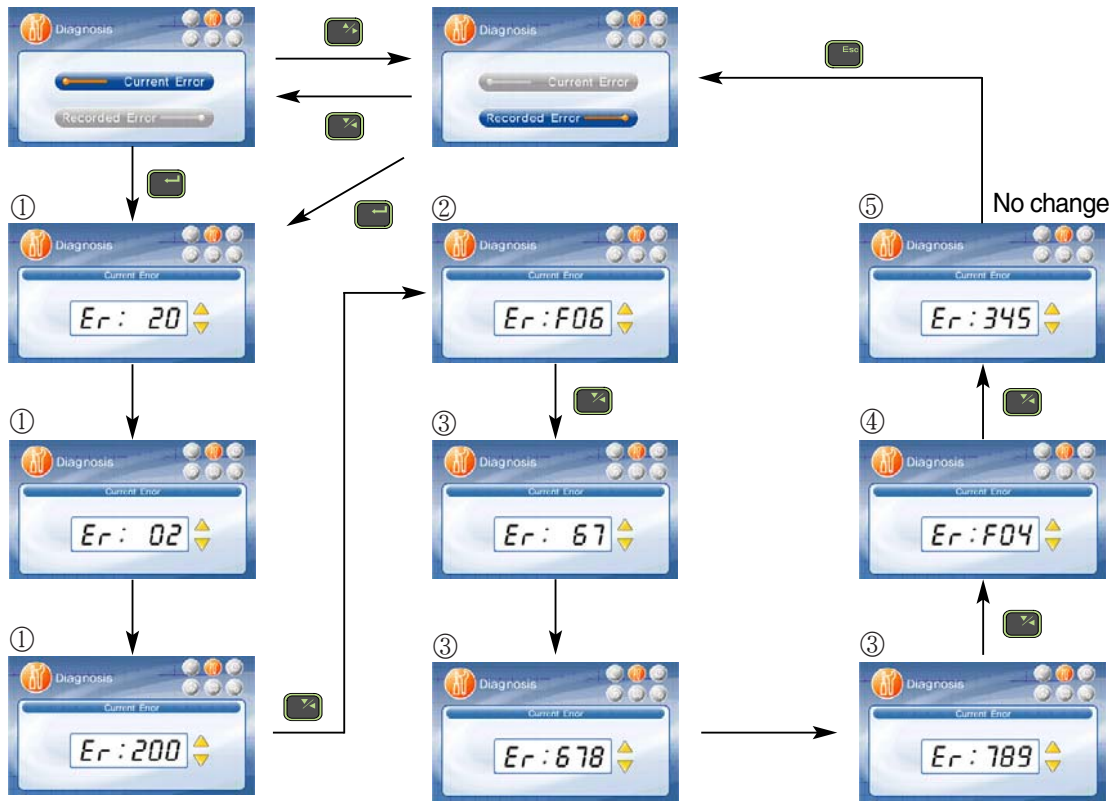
Diagnosis
Current Error
Recorded Error

Diagnosis
Current Error
Recorded Error

Esc

①
Diagnosis
Current Error
Er: 20

①
Diagnosis
Current Error
Er: 02

①
Diagnosis
Current Error
Er:200

②
Diagnosis
Current Error
Er:F06

③
Diagnosis
Current Error
Er: 67

③
Diagnosis
Current Error
Er:678

No change
⑤
Diagnosis
Current Error
Er:345

④
Diagnosis
Current Error
Er:F04

③
Diagnosis
Current Error
Er:789